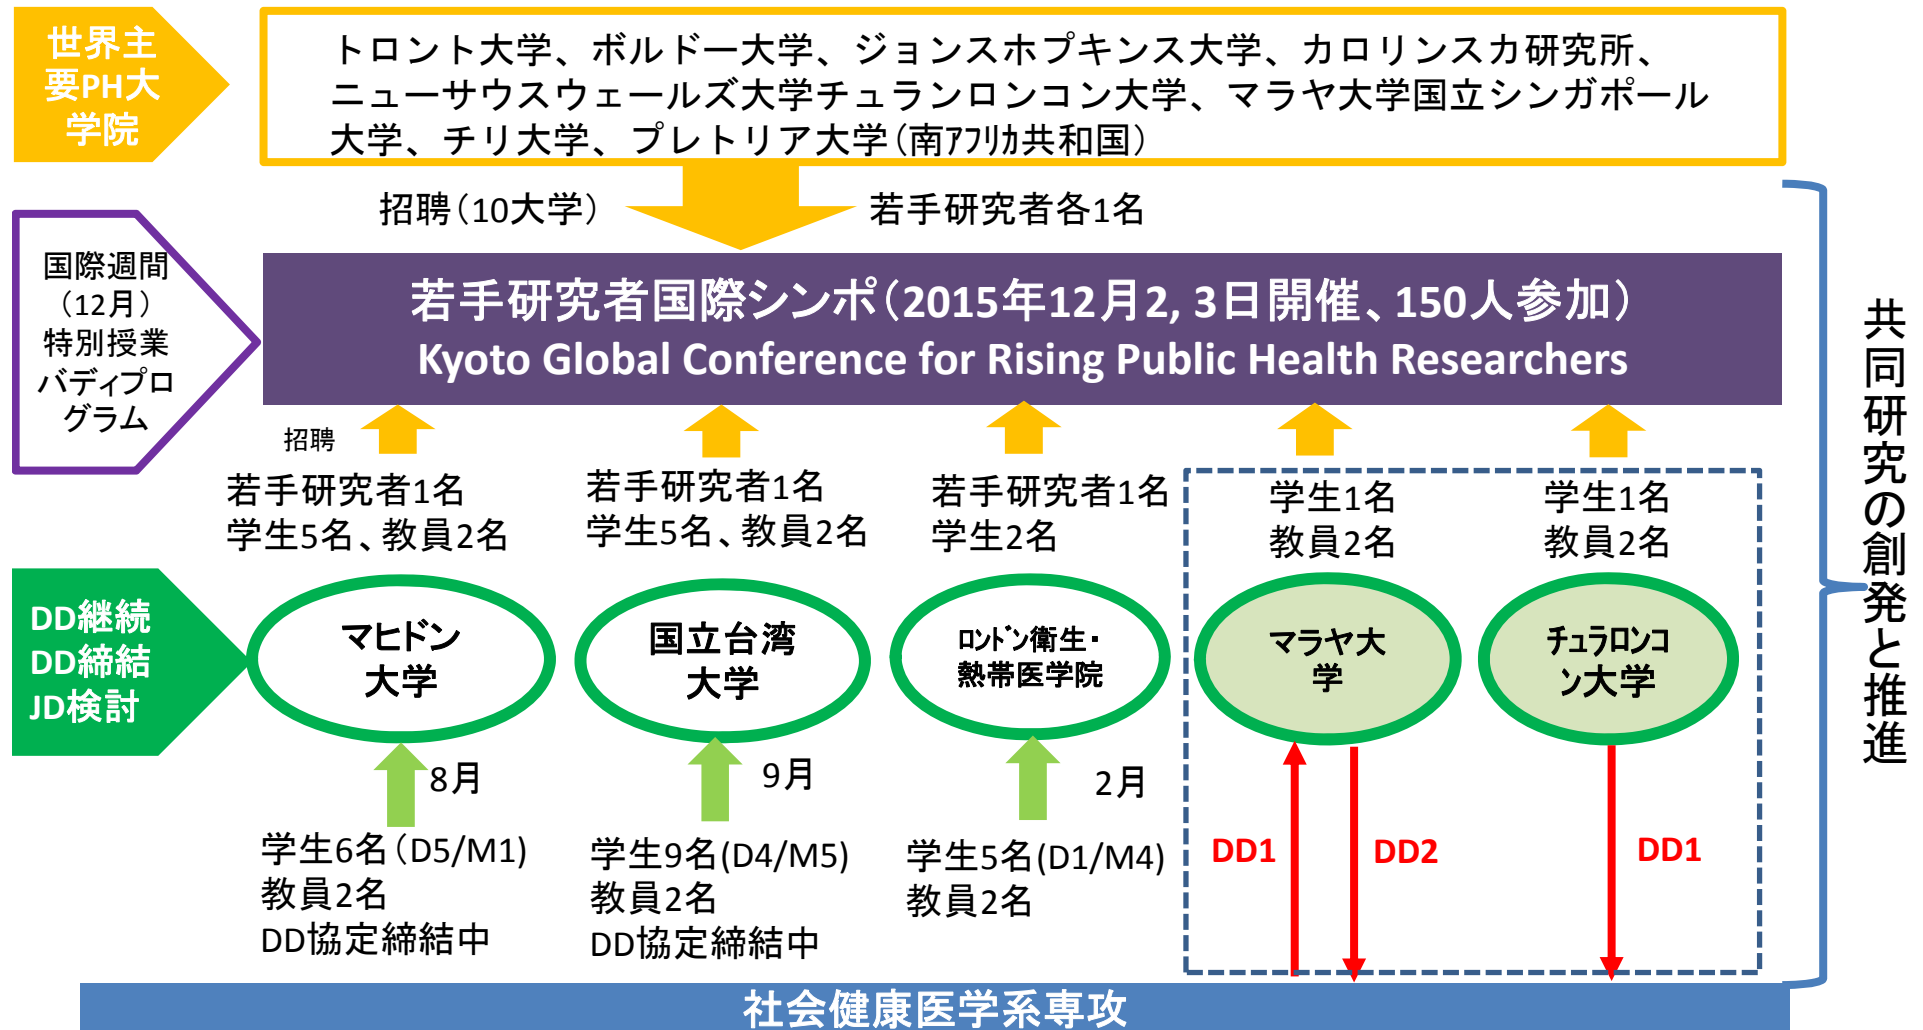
世界主要PH大学院

トロント大学、ボルドー大学、ジョンスホプキンス大学、カロリンスカ研究所、ニューサウスウェールズ大学チュランロンコン大学、マラヤ大学国立シンガポール大学、チリ大学、プレトリア大学（南ｱﾌﾘｶ共和国）

招聘（10大学）

若手研究者各1名

国際週間（12月）特別授業バディプログラム

若手研究者国際シンポ（2015年12月2, 3日開催、150人参加）
Kyoto Global Conference for Rising Public Health Researchers

共同研究の創発と推進

招聘

若手研究者1名
学生5名、教員2名

若手研究者1名
学生5名、教員2名

若手研究者1名
学生2名

学生1名
教員2名

学生1名
教員2名

DD継続
DD締結
JD検討

マヒドン大学

国立台湾大学

ﾛﾝﾄﾞﾝ衛生・熱帯医学院

マラヤ大学

ﾁｭﾗﾛﾝコン大学

8月

9月

2月

学生6名（D5/M1）
教員2名
DD協定締結中

学生9名(D4/M5)
教員2名
DD協定締結中

学生5名(D1/M4)
教員2名

DD1

DD2

DD1

社会健康医学系専攻